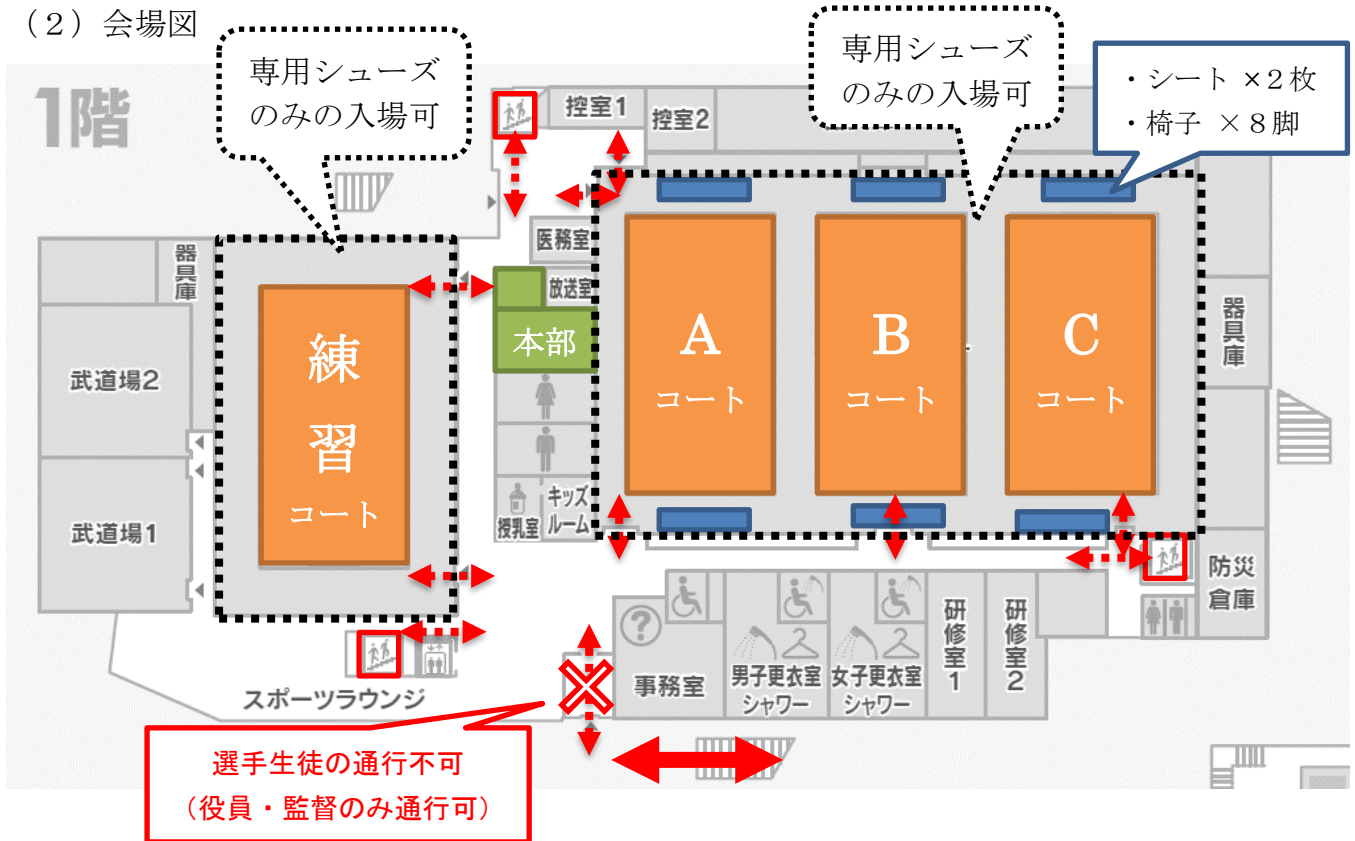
（２）会場図

専用シューズのみの入場可

専用シューズのみの入場可

・シート ×２枚
・椅子 ×８脚

1階

控室1
控室2
医務室
放送室
本部
器具庫
武道場2
武道場1
練習
コート
A
コート
B
コート
C
コート
器具庫
キッズルーム
授乳室
防災倉庫
事務室
男子更衣室
シャワー
女子更衣室
シャワー
研修室1
研修室2
スポーツラウンジ

選手生徒の通行不可
（役員・監督のみ通行可）